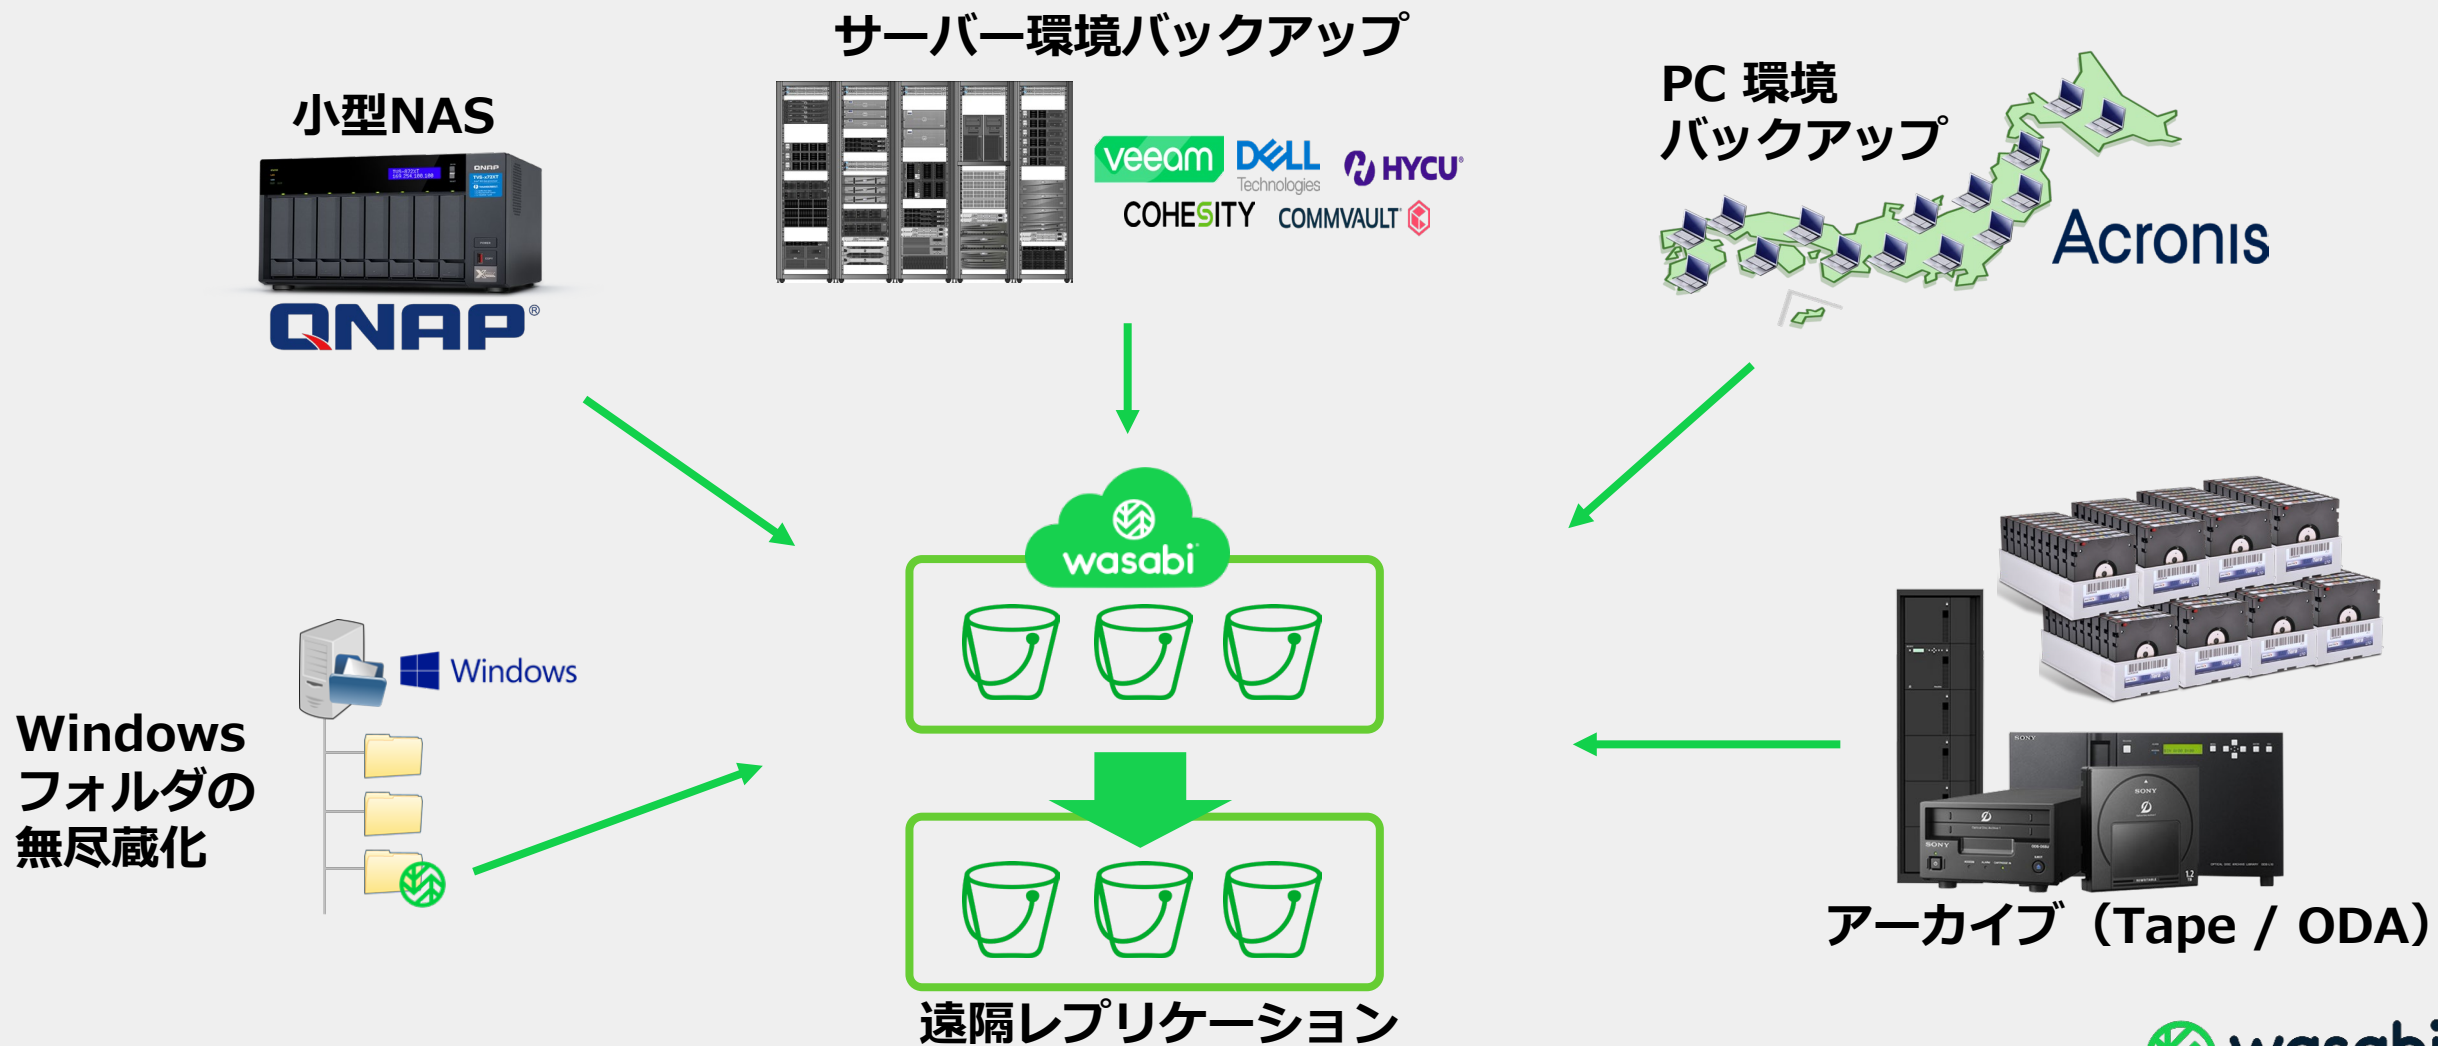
サーバー環境バックアップ

小型NAS

QNAP

veeam DELL Technologies HYCU

COHESITY COMMVAULT

PC 環境 バックアップ

Acronis

wasabi

Windows

Windows フォルダの 無尽蔵化

アーカイブ（Tape / ODA）

遠隔レプリケーション

wasabi